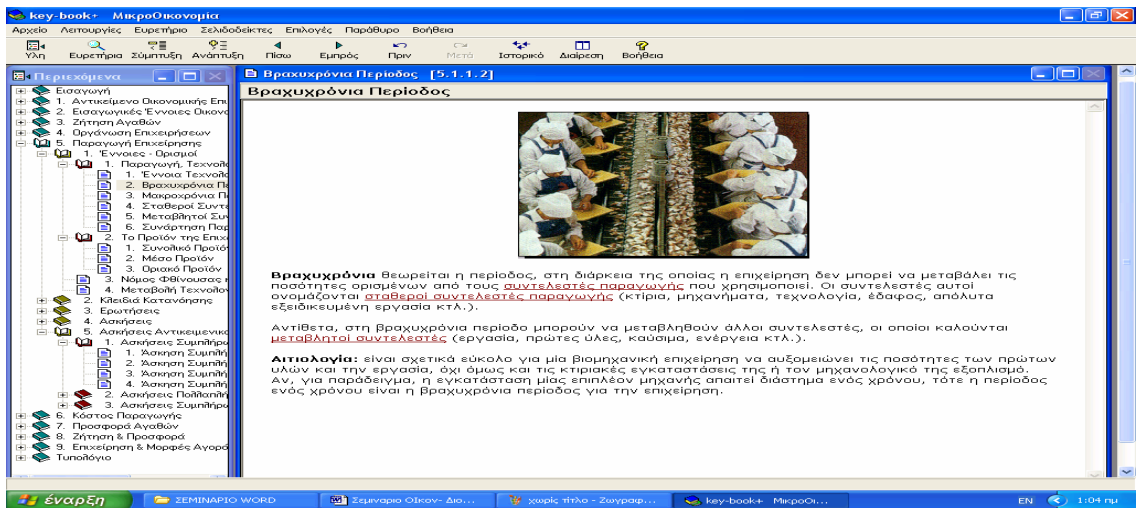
key-book+ ΜικροΟικονομία

Αρχείο Λειτουργίες Ευρετήριο Σελιδοδείκτες Επιλογές Παράθυρο Βοήθεια

Ύλη Ευρετήριο Σύμπτυξη Ανάπτυξη Πίσω Εμπρός Πριν Μετά Ιστορικό Διαίρεση Βοήθεια

Περιεχόμενα

Εισαγωγή
1. Αντικείμενο Οικονομικής Επι
2. Εισαγωγικές Έννοιες Οικονο
3. Ζήτηση Αγαθών
4. Οργάνωση Επιχειρήσεων
5. Παραγωγή Επιχείρησης
1. Έννοιες - Ορισμοί
1. Παραγωγή, Τεχνολο
1. Έννοια Τεχνολο
2. Βραχυχρόνια Πε
3. Μακροχρόνια Π
4. Σταθεροί Συντε
5. Μεταβλητοί Συν
6. Συνάρτηση Παρ
2. Το Προϊόν της Επιχ
1. Συνολικό Προϊό
2. Μέσο Προϊόν
3. Οριακό Προϊόν
3. Νόμος Φθίνουσας
4. Μεταβολή Τεχνολο
2. Κλειδιά Κατανόησης
3. Ερωτήσεις
4. Ασκήσεις
5. Ασκήσεις Αντικειμενικ
1. Ασκήσεις Συμπλήρ
1. Άσκηση Συμπλήρ
2. Άσκηση Συμπλήρ
3. Άσκηση Συμπλήρ
4. Άσκηση Συμπλήρ
2. Ασκήσεις Πολλαπλ
3. Ασκήσεις Συμπλήρ
6. Κόστος Παραγωγής
7. Προσφορά Αγαθών
8. Ζήτηση & Προσφορά
9. Επιχείρηση & Μορφές Αγορά
Τυπολόγιο

Βραχυχρόνια Περίοδος [5.1.1.2]

Βραχυχρόνια Περίοδος

**Βραχυχρόνια** θεωρείται η περίοδος, στη διάρκεια της οποίας η επιχείρηση δεν μπορεί να μεταβάλει τις ποσότητες ορισμένων από τους συντελεστές παραγωγής που χρησιμοποιεί. Οι συντελεστές αυτοί ονομάζονται σταθεροί συντελεστές παραγωγής (κτίρια, μηχανήματα, τεχνολογία, έδαφος, απόλυτα εξειδικευμένη εργασία κτλ.).

Αντίθετα, στη βραχυχρόνια περίοδο μπορούν να μεταβληθούν άλλοι συντελεστές, οι οποίοι καλούνται μεταβλητοί συντελεστές (εργασία, πρώτες ύλες, καύσιμα, ενέργεια κτλ.).

**Αιτιολογία:** είναι σχετικά εύκολο για μια βιομηχανική επιχείρηση να αυξομειώνει τις ποσότητες των πρώτων υλών και την εργασία, όχι όμως και τις κτιριακές εγκαταστάσεις της ή τον μηχανολογικό της εξοπλισμό. Αν, για παράδειγμα, η εγκατάσταση μίας επιπλέον μηχανής απαιτεί διάστημα ενός χρόνου, τότε η περίοδος ενός χρόνου είναι η βραχυχρόνια περίοδος για την επιχείρηση.

έναρξη ΣΕΜΙΝΑΡΙΟ WORD Σεμινάριο Οίκον- Διο... χωρίς τίτλο - Ζωγραφ... key-book+ ΜικροΟι... EN 1:04 πμ